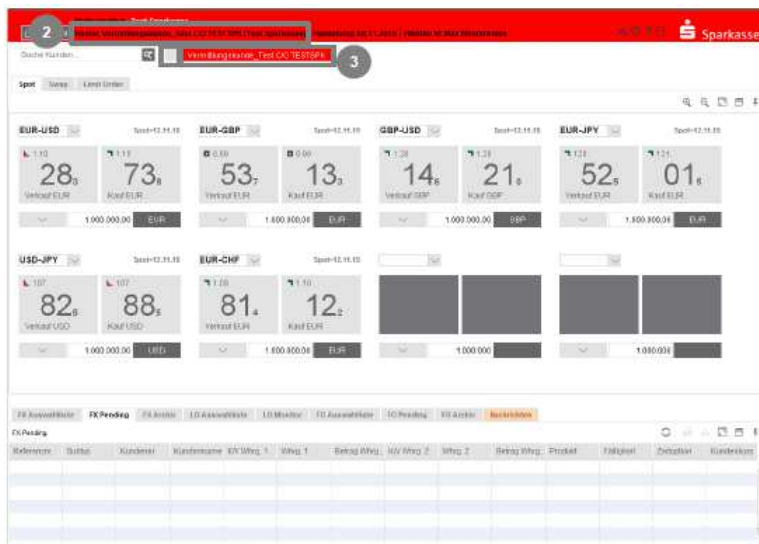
2

Sparkasse

Suche Kunden...

Vermittlungskunde_Test C/O TESTSPK

3

Spot Swap Limit Order

EUR-USD Spot=12.11.15
1.10 28 Verkauf EUR
1.11 73 Kauf EUR
1.000.000,00 EUR

EUR-GBP Spot=12.11.15
0.69 53 Verkauf EUR
0.69 13 Kauf EUR
1.000.000,00 EUR

GBP-USD Spot=12.11.15
1.28 14 Verkauf GBP
1.28 21 Kauf GBP
1.000.000,00 GBP

EUR-JPY Spot=12.11.15
121 52 Verkauf EUR
121 01 Kauf EUR
1.000.000,00 EUR

USD-JPY Spot=12.11.15
107 82 Verkauf USD
107 88 Kauf USD
1.000.000,00 USD

EUR-CHF Spot=12.11.15
1.10 81 Verkauf EUR
1.10 12 Kauf EUR
1.000.000,00 EUR

1.000.000

1.000.000

FX Auswahlliste FX Pending FX Archiv LO Auswahlliste LO Monitor TO Auswahlliste TO Pending FX Archiv Nachrichten

FX Pending

| Referenz | Status | Kundennr. | Kundenname | KV Whrg. 1 | Whrg. 1 | Betrag Whrg. | KV Whrg. 2 | Whrg. 2 | Betrag Whrg. | Produkt | Fälligkeit | Zeitstempel | Kundenkurs |
|---|---|---|---|---|---|---|---|---|---|---|---|---|---|